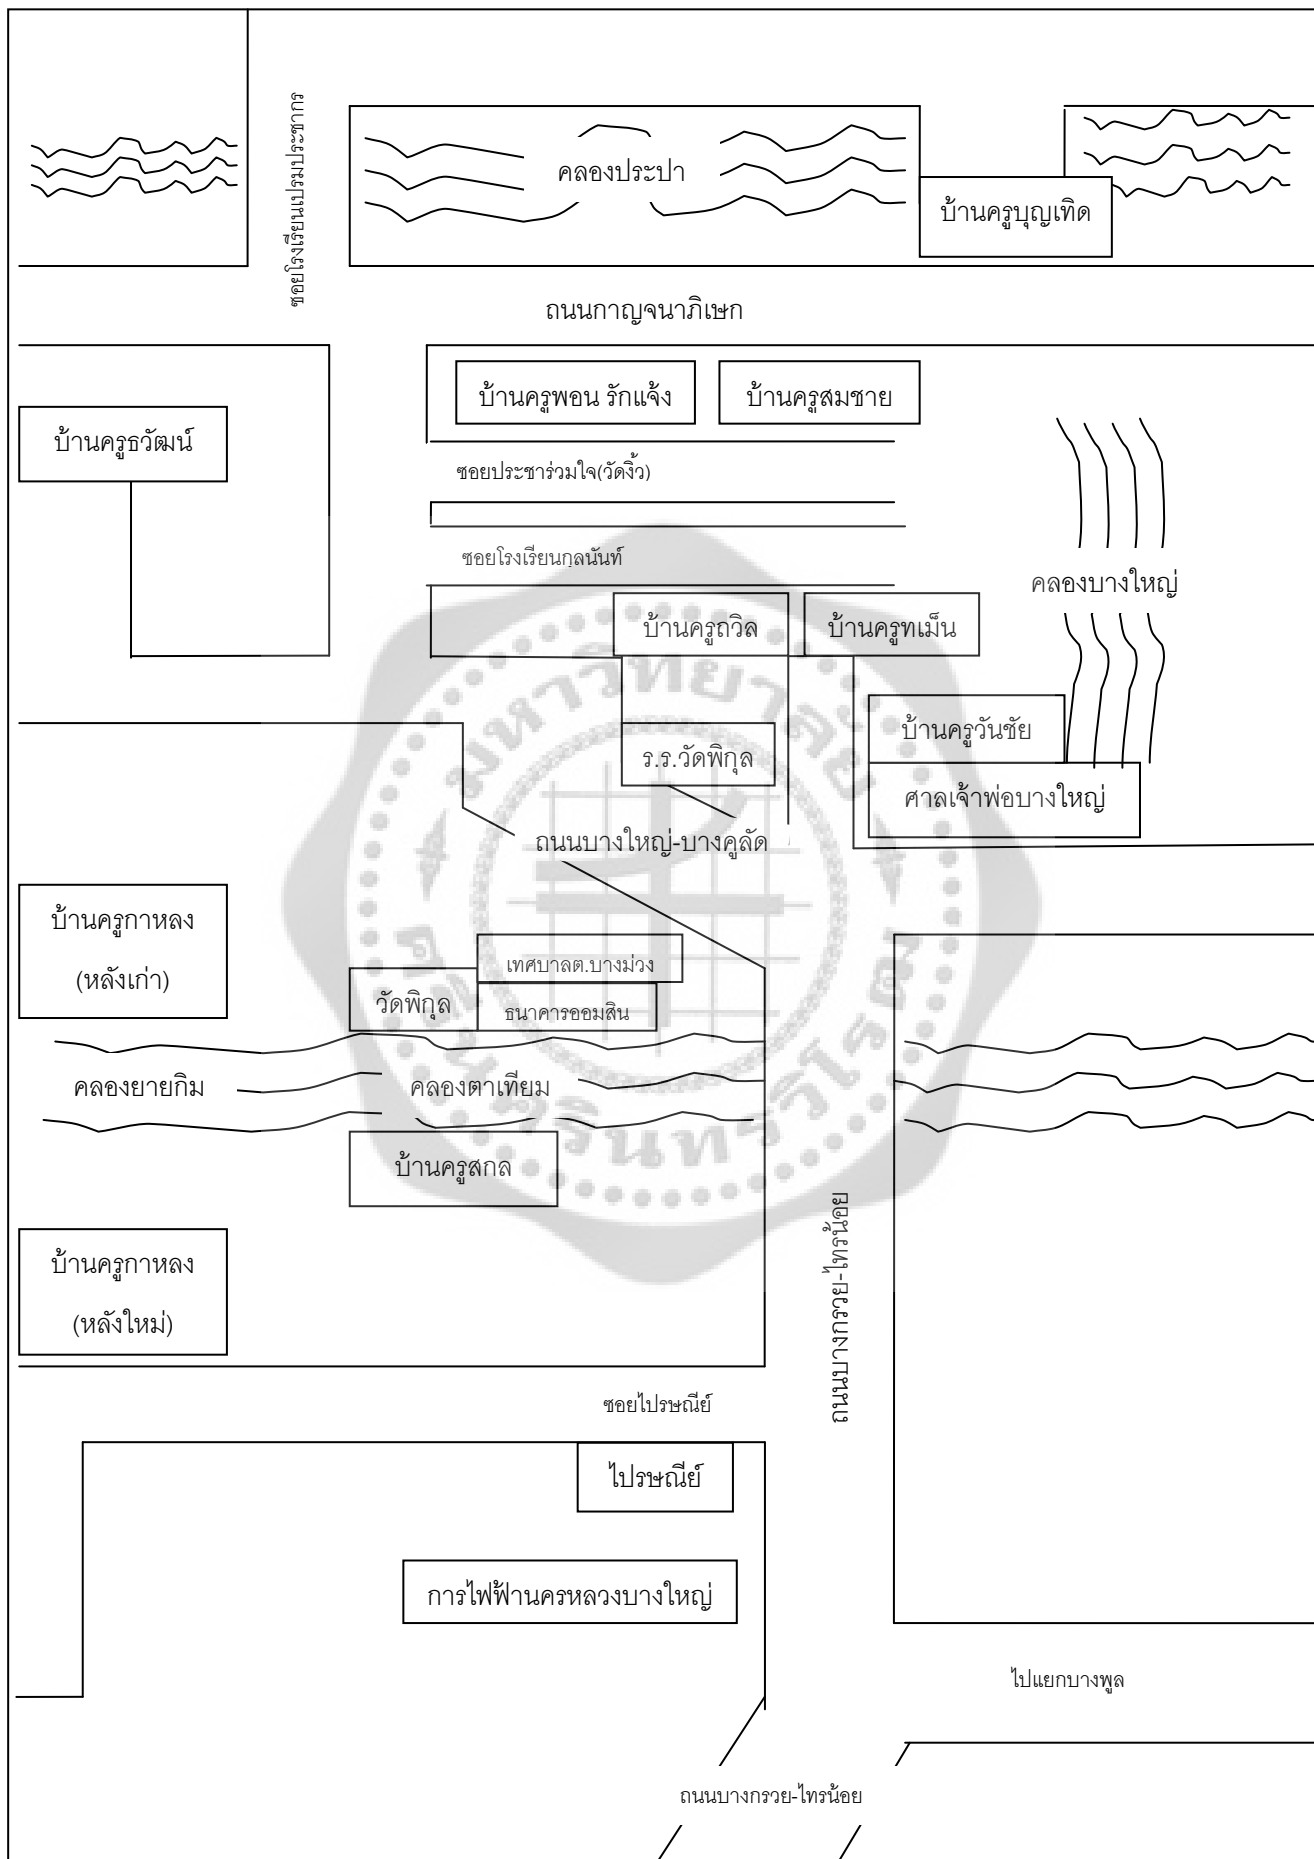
ซอยโรงเรียนเปรมประชากร

คลองประปา

บ้านครูบุญเทิด

ถนนกาญจนาภิเษก

บ้านครูธวัฒน์

บ้านครูพอน รักแจ้ง

บ้านครูสมชาย

ซอยประชาร่วมใจ(วัดงิ้ว)

ซอยโรงเรียนกูลนันท์

คลองบางใหญ่

บ้านครูถวิล

บ้านครูทเม็น

บ้านครูวันชัย

ร.ร.วัดพิกุล

ศาลเจ้าพ่อบางใหญ่

ถนนบางใหญ่-บางคูลัด

บ้านครูกาหลง (หลังเก่า)

เทศบาลต.บางม่วง

วัดพิกุล

ธนาคารออมสิน

คลองยายกิม

คลองตาเทียม

บ้านครูสกล

บ้านครูกาหลง (หลังใหม่)

ถนนบางกรวย-ไทรน้อย

ซอยไปรษณีย์

ไปรษณีย์

การไฟฟ้านครหลวงบางใหญ่

ไปแยกบางพูล

ถนนบางกรวย-ไทรน้อย